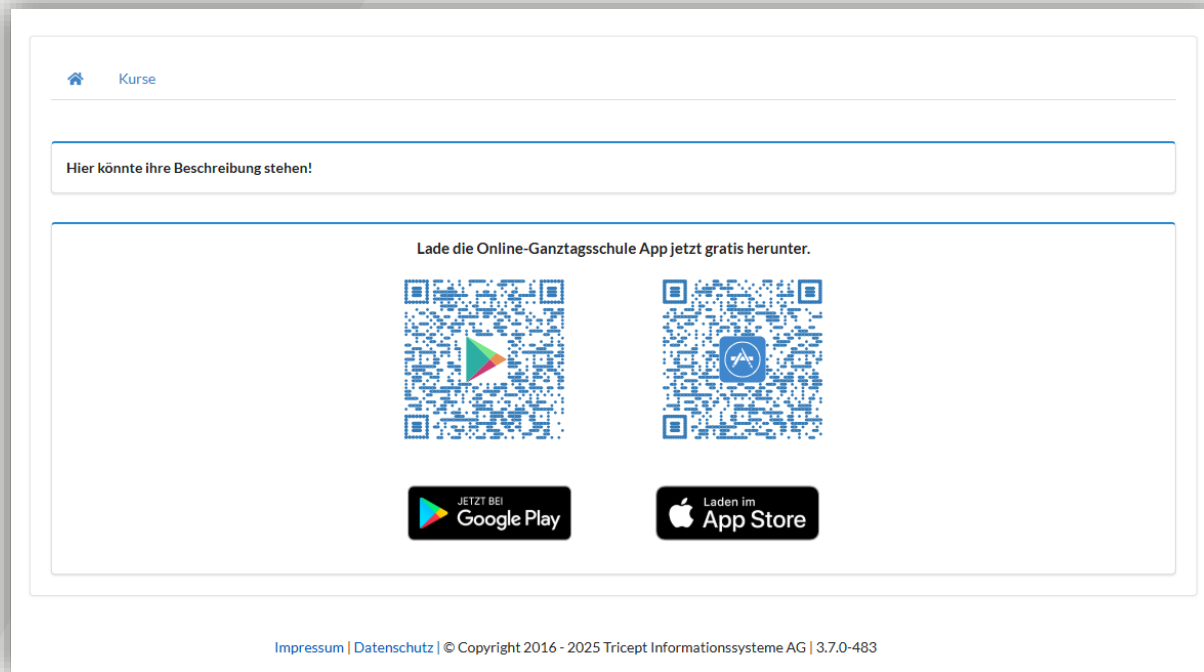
Kurse

Hier könnte ihre Beschreibung stehen!

Lade die Online-Ganztagsschule App jetzt gratis herunter.

JETZT BEI
Google Play

Laden im
App Store

Impressum | Datenschutz | © Copyright 2016 - 2025 Tricept Informationssysteme AG | 3.7.0-483